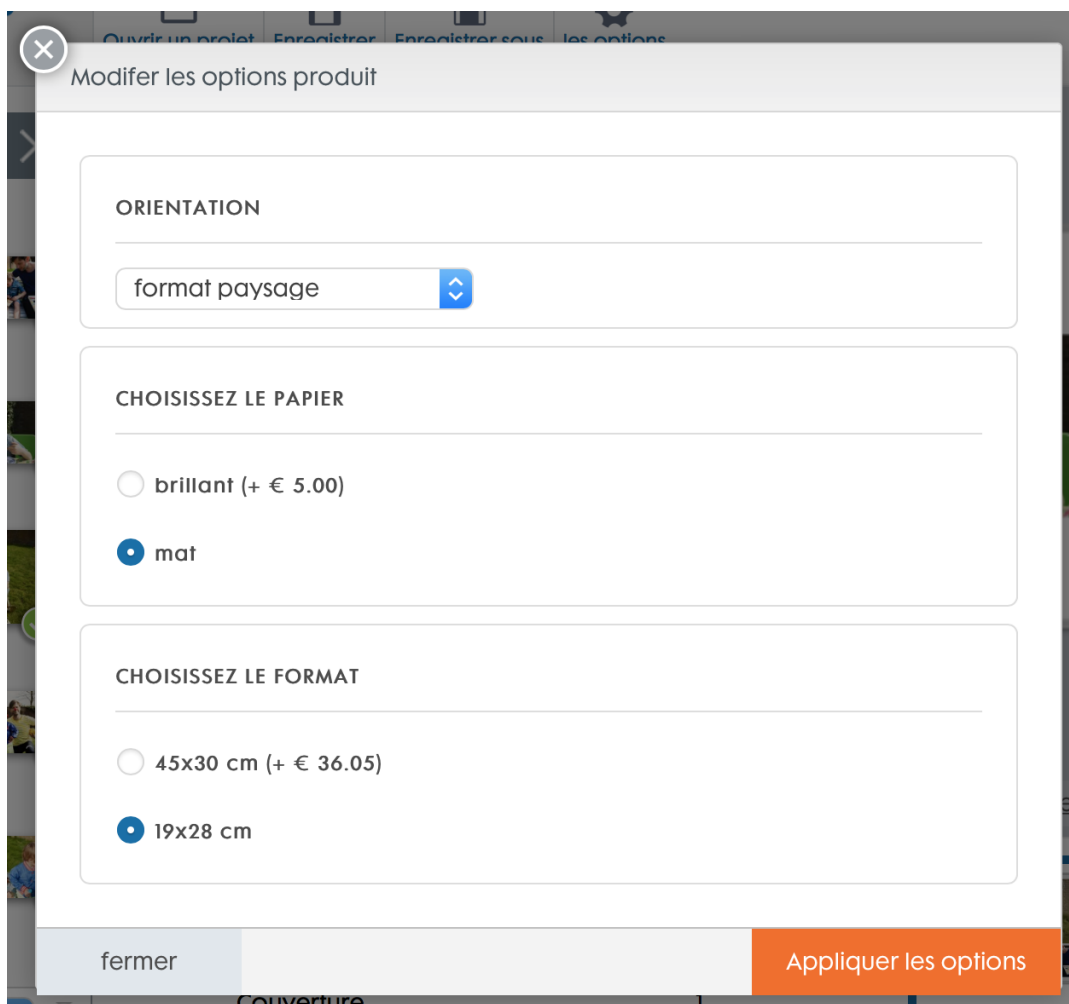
Ouvrir un projet Enregistrer Enregistrer sous les options

Modifer les options produit

ORIENTATION

format paysage

CHOISISSEZ LE PAPIER

brillant (+ € 5.00)

mat

CHOISISSEZ LE FORMAT

45x30 cm (+ € 36.05)

19x28 cm

fermer

Appliquer les options

Couverture